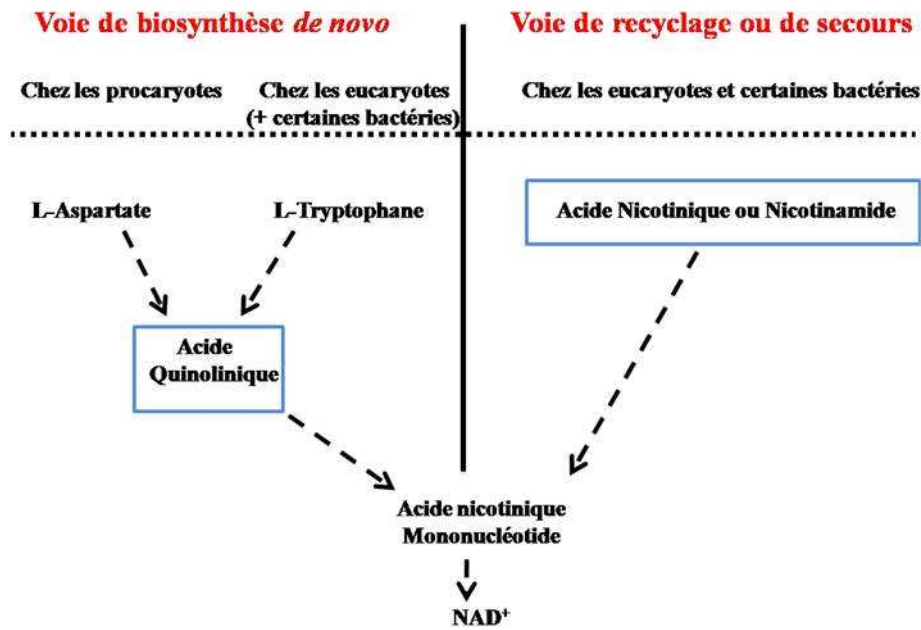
Voie de biosynthèse *de novo*

Voie de recyclage ou de secours

Chez les procaryotes

Chez les eucaryotes (+ certaines bactéries)

Chez les eucaryotes et certaines bactéries

L-Aspartate

L-Tryptophane

Acide Nicotinique ou Nicotinamide

Acide Quinolinique

Acide nicotinique Mononucléotide

$NAD^+$